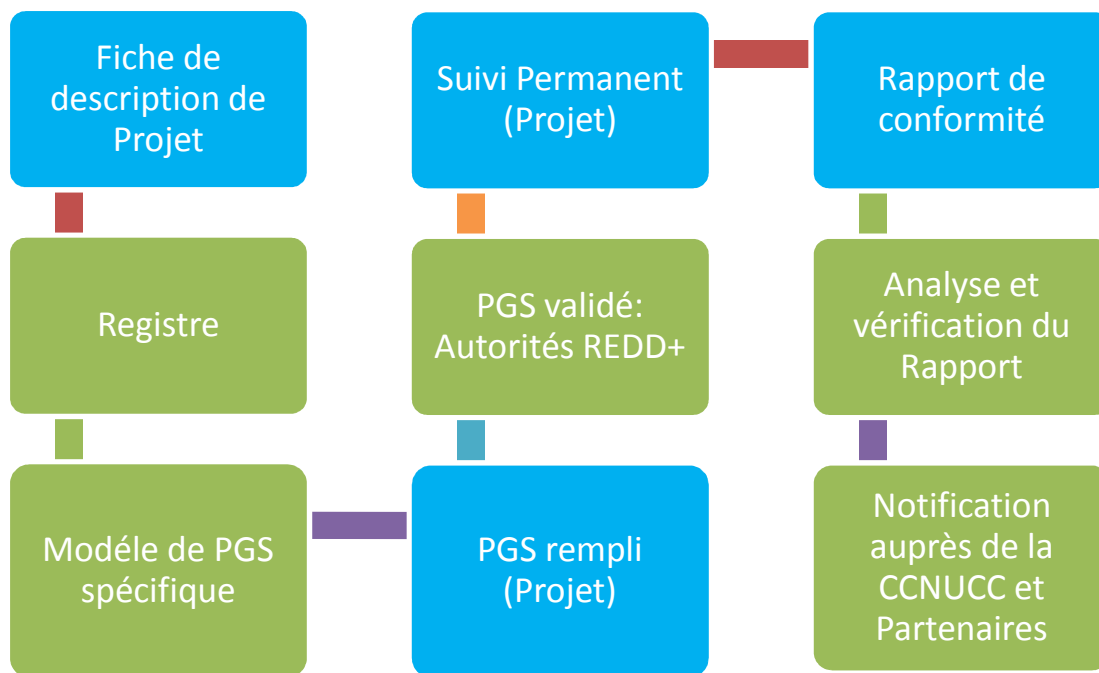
Fiche de description de Projet

Registre

Modéle de PGS spécifique

PGS rempli (Projet)

PGS validé: Autorités REDD+

Suivi Permanent (Projet)

Rapport de conformité

Analyse et vérification du Rapport

Notification auprès de la CCNUCC et Partenaires